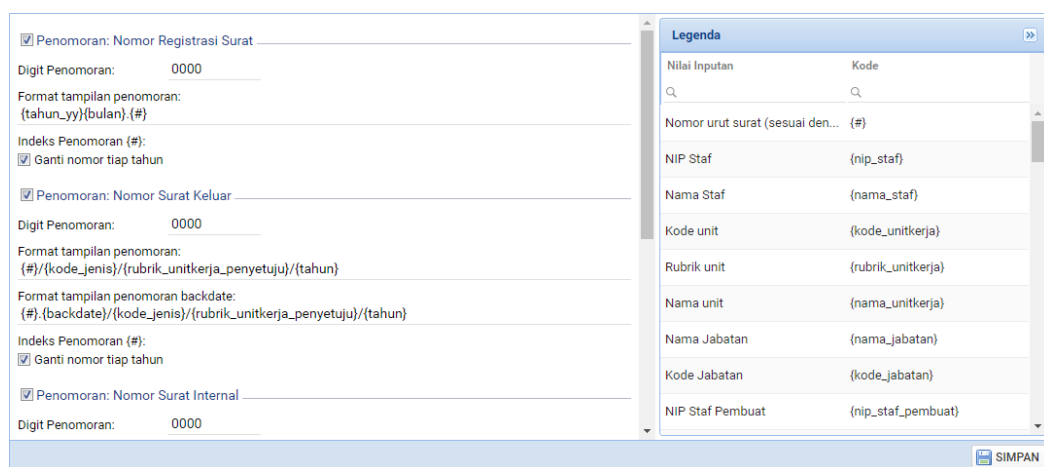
☑ Penomoran: Nomor Registrasi Surat

Digit Penomoran: 0000

Format tampilan penomoran:
{tahun_yy}{bulan}.{#}

Indeks Penomoran {#}:
☑ Ganti nomor tiap tahun

☑ Penomoran: Nomor Surat Keluar

Digit Penomoran: 0000

Format tampilan penomoran:
{#}/{kode_jenis}/{rubrik_unitkerja_penyetuju}/{tahun}

Format tampilan penomoran backdate:
{#}.{backdate}/{kode_jenis}/{rubrik_unitkerja_penyetuju}/{tahun}

Indeks Penomoran {#}:
☑ Ganti nomor tiap tahun

☑ Penomoran: Nomor Surat Internal

Digit Penomoran: 0000

Legenda

| Nilai Inputan | Kode |
|---|---|
| Nomor urut surat (sesuai den... | {#} |
| NIP Staf | {nip_staf} |
| Nama Staf | {nama_staf} |
| Kode unit | {kode_unitkerja} |
| Rubrik unit | {rubrik_unitkerja} |
| Nama unit | {nama_unitkerja} |
| Nama Jabatan | {nama_jabatan} |
| Kode Jabatan | {kode_jabatan} |
| NIP Staf Pembuat | {nip_staf_pembuat} |

SIMPAN